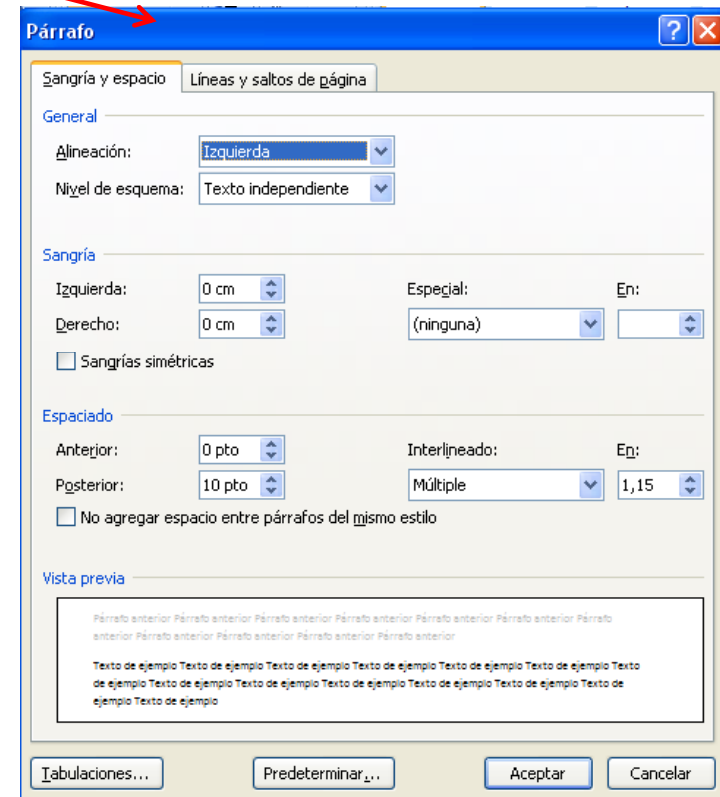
Párrafo

Sangría y espacio | Líneas y saltos de página

General

Alineación: Izquierda

Nivel de esquema: Texto independiente

Sangría

Izquierda: 0 cm

Derecho: 0 cm

Especial: (ninguna)

En:

Sangrías simétricas

Espaciado

Anterior: 0 pto

Posterior: 10 pto

Interlineado: Múltiple

En: 1,15

No agregar espacio entre párrafos del mismo estilo

Vista previa

Párrafo anterior Párrafo anterior Párrafo anterior Párrafo anterior Párrafo anterior Párrafo anterior Párrafo anterior Párrafo anterior Párrafo anterior Párrafo anterior Párrafo anterior

Texto de ejemplo Texto de ejemplo Texto de ejemplo Texto de ejemplo Texto de ejemplo Texto de ejemplo Texto de ejemplo Texto de ejemplo Texto de ejemplo Texto de ejemplo Texto de ejemplo Texto de ejemplo Texto de ejemplo Texto de ejemplo Texto de ejemplo Texto de ejemplo

Tabulaciones... Predeterminar... Aceptar Cancelar